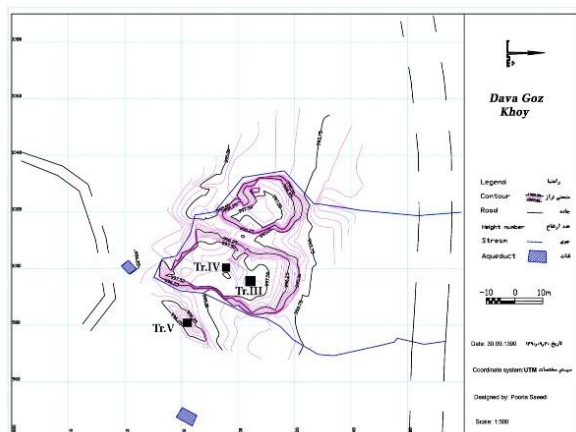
Dava Goz
Khoy

Legend راهنما
Contour منحنی تراز
Road جاده
Height number عدد ارتفاع
Stream جوی
Aqueduct قنات

-10 0 10m

Date: 30.09.1390 تاریخ ۱۳۹۰/۰۹/۳۰

Coordinate system:UTM سیستم مختصات

Designed by: Pooria Saeedi

Scale: 1:500

Tr.IV
Tr.III
Tr.V